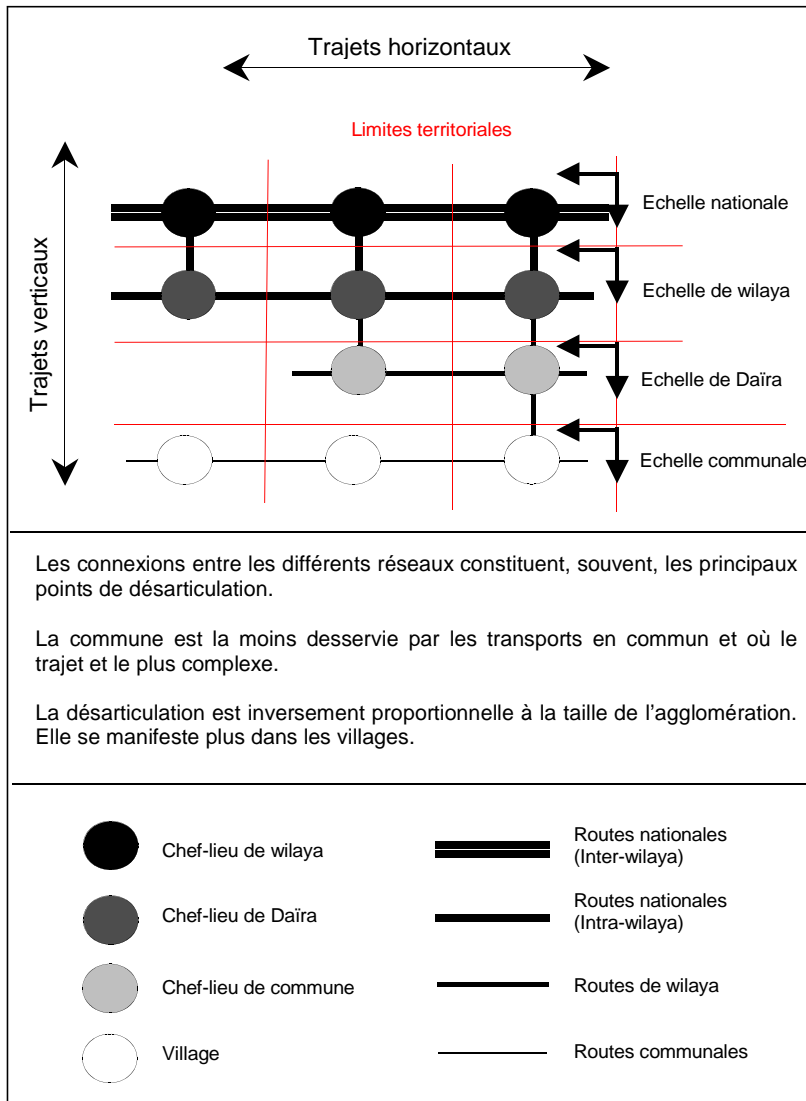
Trajets horizontaux

Limites territoriales

Trajets verticaux

Echelle nationale

Echelle de wilaya

Echelle de Daïra

Echelle communale

Les connexions entre les différents réseaux constituent, souvent, les principaux points de désarticulation.

La commune est la moins desservie par les transports en commun et où le trajet et le plus complexe.

La désarticulation est inversement proportionnelle à la taille de l'agglomération. Elle se manifeste plus dans les villages.

Chef-lieu de wilaya

Routes nationales (Inter-wilaya)

Chef-lieu de Daïra

Routes nationales (Intra-wilaya)

Chef-lieu de commune

Routes de wilaya

Village

Routes communales